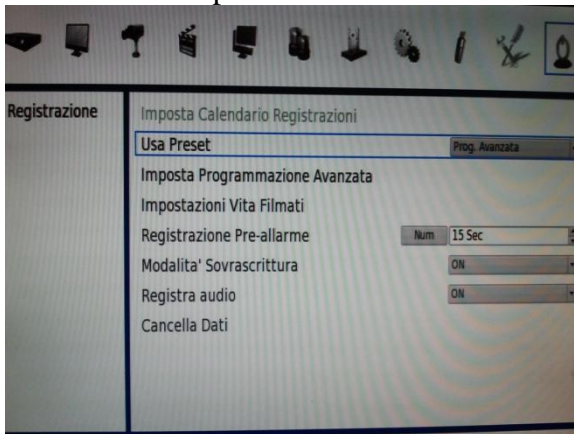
Registrazione

Imposta Calendario Registrazioni

Usa Preset
Prog. Avanzata

Imposta Programmazione Avanzata

Impostazioni Vita Filmati

Registrazione Pre-allarme
Num
15 Sec

Modalita' Sovrascrittura
ON

Registra audio
ON

Cancella Dati